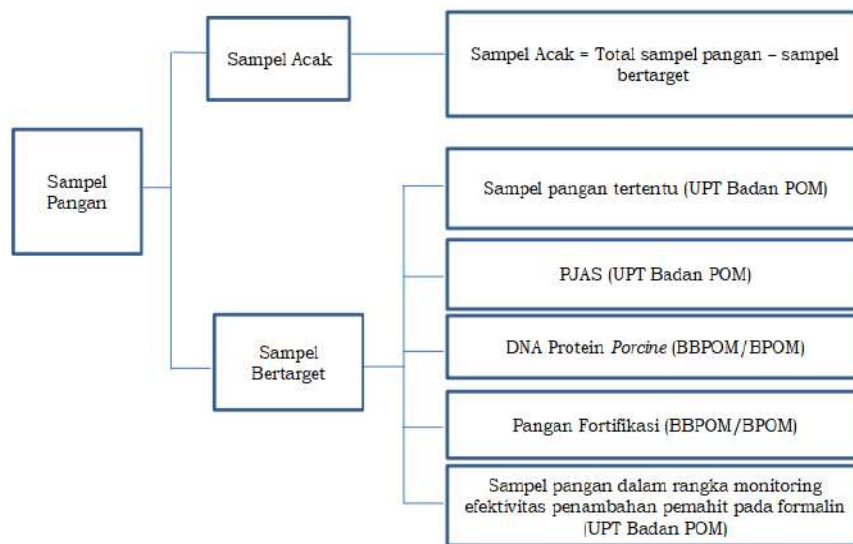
Sampel Pangan

Sampel Acak

Sampel Acak = Total sampel pangan – sampel bertarget

Sampel Bertarget

Sampel pangan tertentu (UPT Badan POM)

PJAS (UPT Badan POM)

DNA Protein *Porcine* (BBPOM/BPOM)

Pangan Fortifikasi (BBPOM/BPOM)

Sampel pangan dalam rangka monitoring efektivitas penambahan pemahit pada formalin (UPT Badan POM)